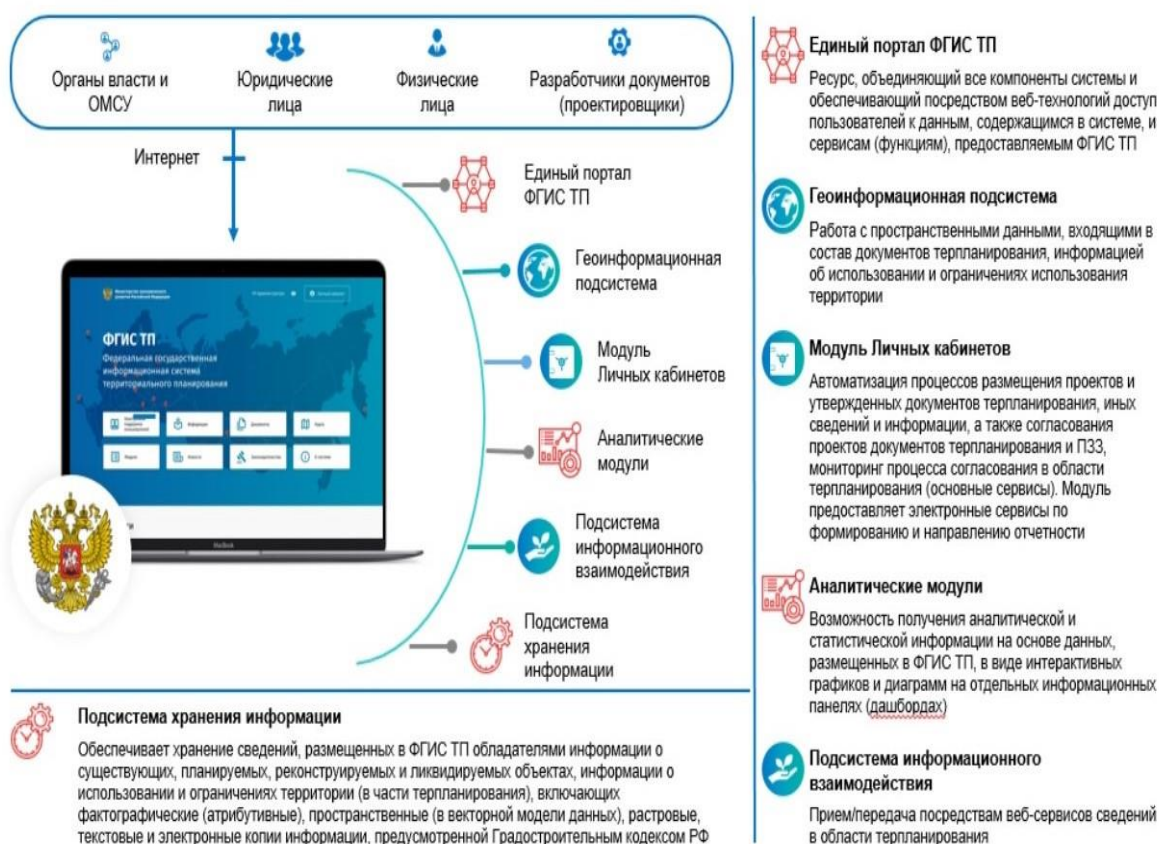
Органы власти и ОМСУ

Юридические лица

Физические лица

Разработчики документов (проектировщики)

Интернет

ФГИС ТП

Федеральная государственная информационная система территориального планирования

Единый портал ФГИС ТП

Геоинформационная подсистема

Модуль Личных кабинетов

Аналитические модули

Подсистема информационного взаимодействия

Подсистема хранения информации

Подсистема хранения информации

Обеспечивает хранение сведений, размещенных в ФГИС ТП обладателями информации о существующих, планируемых, реконструируемых и ликвидируемых объектах, информации о использовании и ограничениях территории (в части терпланирования), включающих фактографические (атрибутивные), пространственные (в векторной модели данных), растровые, текстовые и электронные копии информации, предусмотренной Градостроительным кодексом РФ

Единый портал ФГИС ТП

Ресурс, объединяющий все компоненты системы и обеспечивающий посредством веб-технологий доступ пользователей к данным, содержащимся в системе, и сервисам (функциям), предоставляемым ФГИС ТП

Геоинформационная подсистема

Работа с пространственными данными, входящими в состав документов терпланирования, информацией об использовании и ограничениях использования территории

Модуль Личных кабинетов

Автоматизация процессов размещения проектов и утвержденных документов терпланирования, иных сведений и информации, а также согласования проектов документов терпланирования и ПЗЗ, мониторинг процесса согласования в области терпланирования (основные сервисы). Модуль предоставляет электронные сервисы по формированию и направлению отчетности

Аналитические модули

Возможность получения аналитической и статистической информации на основе данных, размещенных в ФГИС ТП, в виде интерактивных графиков и диаграмм на отдельных информационных панелях (дашбордах)

Подсистема информационного взаимодействия

Прием/передача посредствам веб-сервисов сведений в области терпланирования